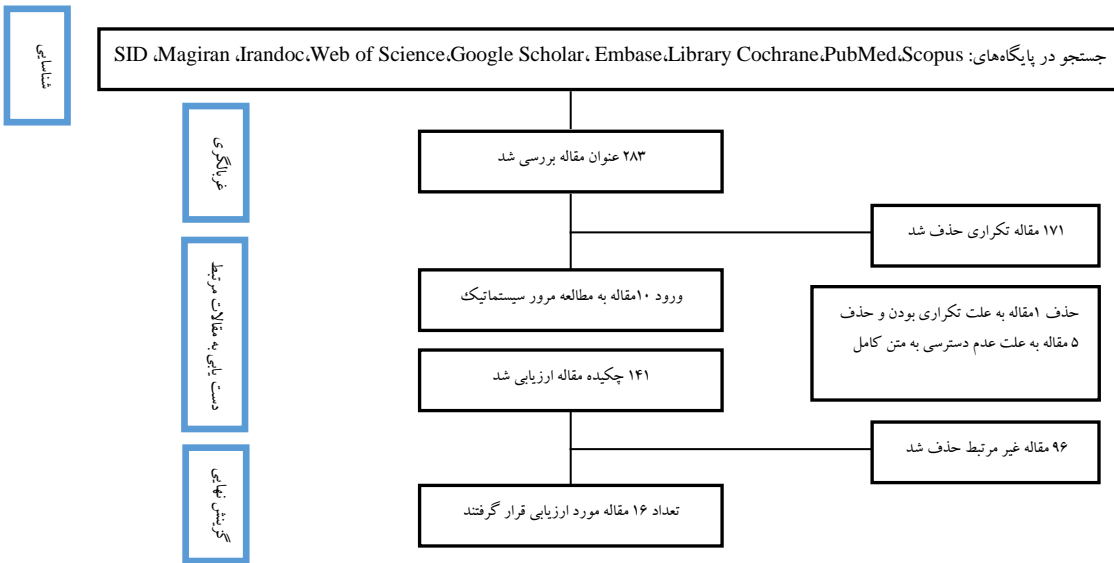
شناسایی

جستجو در پایگاه‌های: Scopus،PubMed،Library Cochrane،Embase ،Google Scholar،Web of Science،Irandoc ،Magiran ،SID

غربالگری

۲۸۳ عنوان مقاله بررسی شد

۱۷۱ مقاله تکراری حذف شد

دست یابی به مقالات مرتبط

ورود ۱۰مقاله به مطالعه مرور سیستماتیک

حذف ۱مقاله به علت تکراری بودن و حذف ۵ مقاله به علت عدم دسترسی به متن کامل

۱۴۱ چکیده مقاله ارزیابی شد

۹۶ مقاله غیر مرتبط حذف شد

گزینش نهایی

تعداد ۱۶ مقاله مورد ارزیابی قرار گرفتند